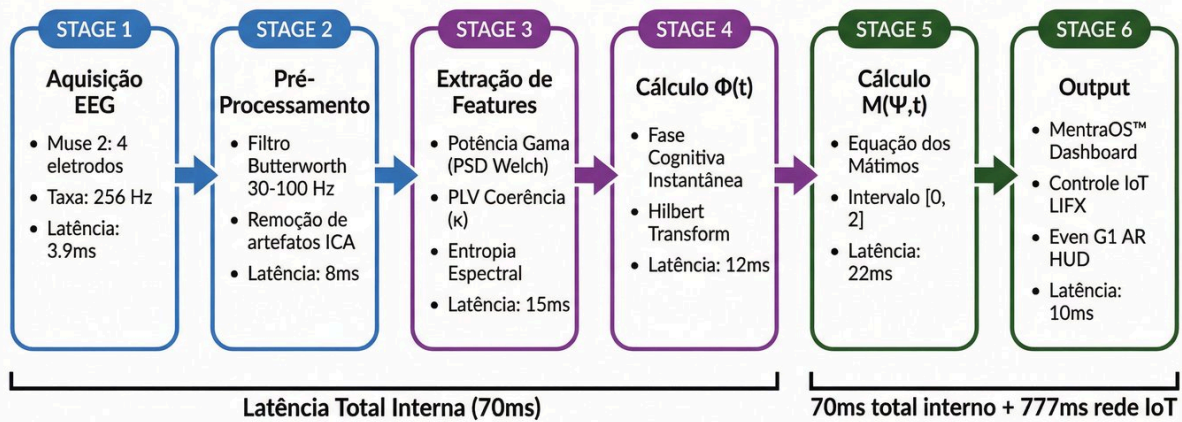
STAGE 1

Aquisição EEG

- Muse 2: 4 eletrodos
- Taxa: 256 Hz
- Latência: 3.9ms

STAGE 2

Pré-Processamento

- Filtro Butterworth 30-100 Hz
- Remoção de artefatos ICA
- Latência: 8ms

STAGE 3

Extração de Features

- Potência Gama (PSD Welch)
- PLV Coerência (κ)
- Entropia Espectral
- Latência: 15ms

STAGE 4

Cálculo Φ(t)

- Fase Cognitiva Instantânea
- Hilbert Transform
- Latência: 12ms

STAGE 5

Cálculo M(Ψ,t)

- Equação dos Mátimos
- Intervalo [0, 2]
- Latência: 22ms

STAGE 6

Output

- MentraOS™ Dashboard
- Controle IoT LIFX
- Even G1 AR HUD
- Latência: 10ms

Latência Total Interna (70ms)

70ms total interno + 777ms rede IoT